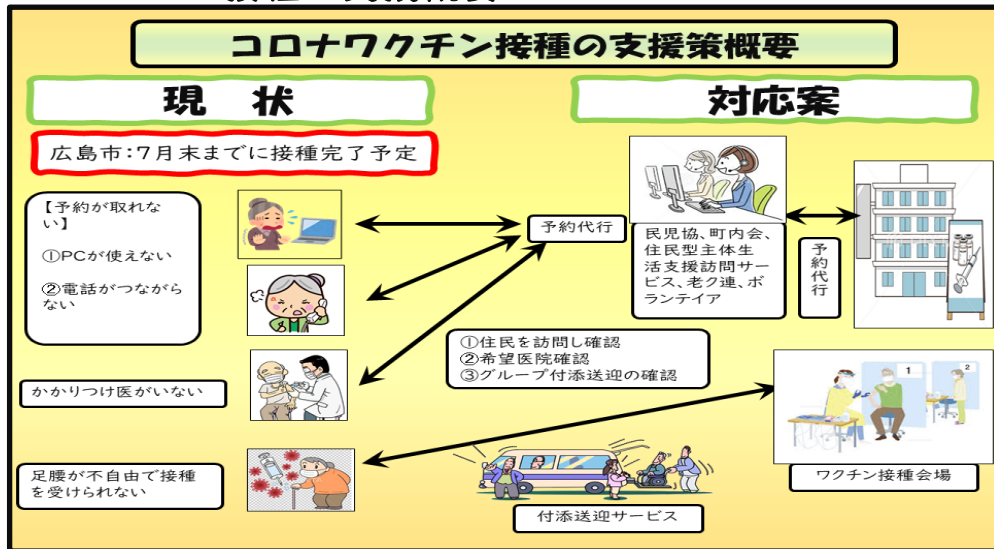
コロナワクチン接種の支援策概要

現　状

対応案

広島市:7月末までに接種完了予定

【予約が取れない】

①PCが使えない

②電話がつながらない

かかりつけ医がいない

足腰が不自由で接種を受けられない

予約代行

民児協、町内会、住民型主体生活支援訪問サービス、老ク連、ボランテイア

予約代行

①住民を訪問し確認
②希望医院確認
③グループ付添送迎の確認

ワクチン接種会場

付添送迎サービス